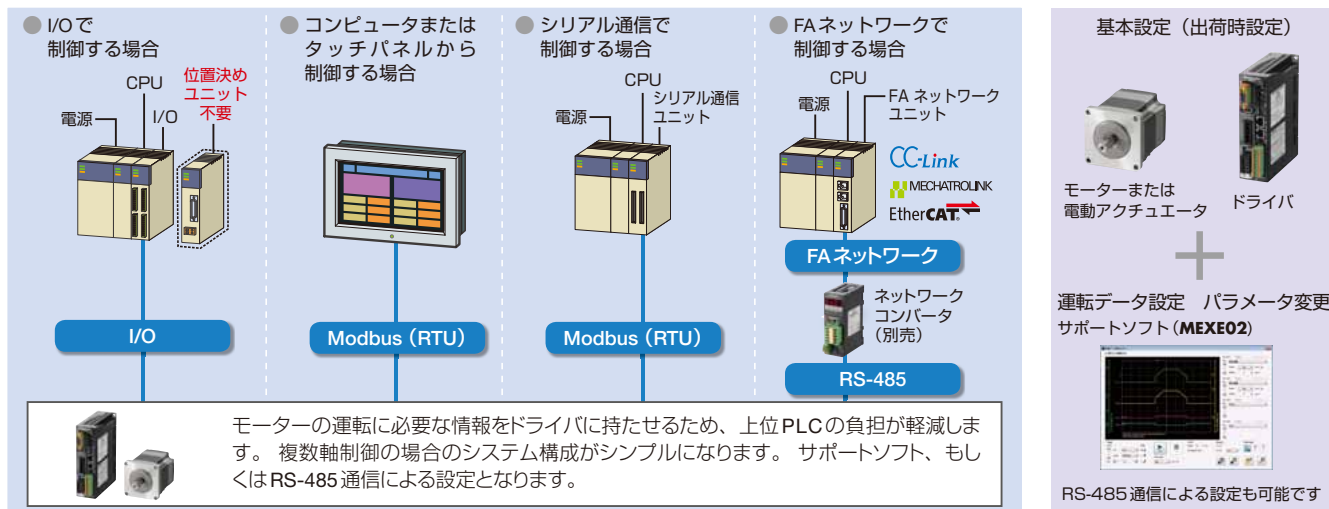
I/Oで制御する場合

CPU
位置決めユニット不要
電源
I/O

I/O

コンピュータまたはタッチパネルから制御する場合

Modbus（RTU）

シリアル通信で制御する場合

CPU
シリアル通信ユニット
電源

Modbus（RTU）

FAネットワークで制御する場合

CPU
FA ネットワークユニット
電源

CC-Link
MECHATROLINK
EtherCAT

FAネットワーク

ネットワークコンバータ（別売）

RS-485

モーターの運転に必要な情報をドライバに持たせるため、上位PLCの負担が軽減します。 複数軸制御の場合のシステム構成がシンプルになります。 サポートソフト、もしくはRS-485通信による設定となります。

基本設定（出荷時設定）

モーターまたは電動アクチュエータ
ドライバ

運転データ設定 パラメータ変更
サポートソフト（MEXE02）

RS-485通信による設定も可能です